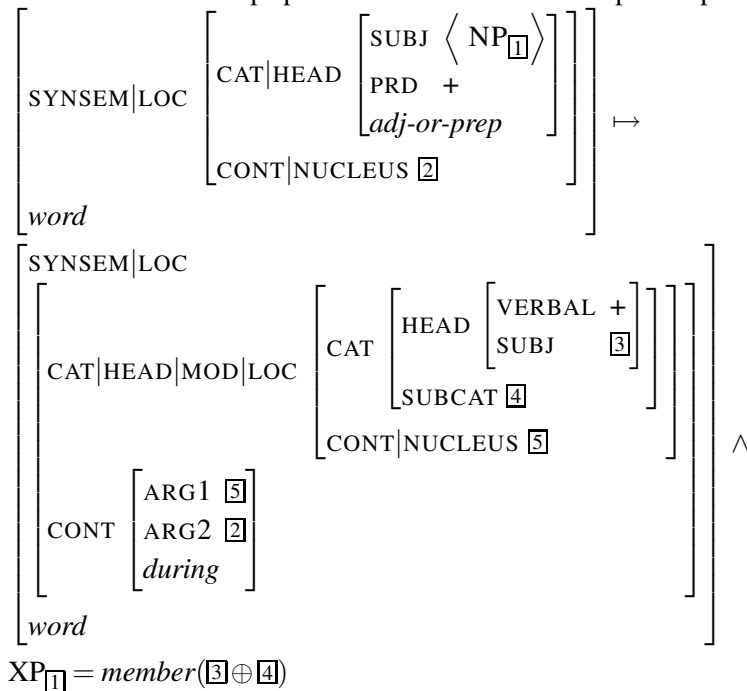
$\begin{bmatrix} \text{SYNSEM}|\text{LOC} \begin{bmatrix} \text{CAT}|\text{HEAD} \begin{bmatrix} \text{SUBJ} \ \langle \text{NP}_{\boxed{1}} \rangle \\ \text{PRD} \ + \\ \textit{adj-or-prep} \end{bmatrix} \\ \text{CONT}|\text{NUCLEUS} \ \boxed{2} \end{bmatrix} \\ \textit{word} \end{bmatrix} \mapsto$

$\begin{bmatrix} \text{SYNSEM}|\text{LOC} \\ \begin{bmatrix} \text{CAT}|\text{HEAD}|\text{MOD}|\text{LOC} \begin{bmatrix} \text{CAT} \begin{bmatrix} \text{HEAD} \begin{bmatrix} \text{VERBAL} \ + \\ \text{SUBJ} \ \boxed{3} \end{bmatrix} \\ \text{SUBCAT} \ \boxed{4} \end{bmatrix} \\ \text{CONT}|\text{NUCLEUS} \ \boxed{5} \end{bmatrix} \\ \text{CONT} \begin{bmatrix} \text{ARG1} \ \boxed{5} \\ \text{ARG2} \ \boxed{2} \\ \textit{during} \end{bmatrix} \end{bmatrix} \\ \textit{word} \end{bmatrix} \wedge$

$\text{XP}_{\boxed{1}} = \textit{member}(\boxed{3} \oplus \boxed{4})$